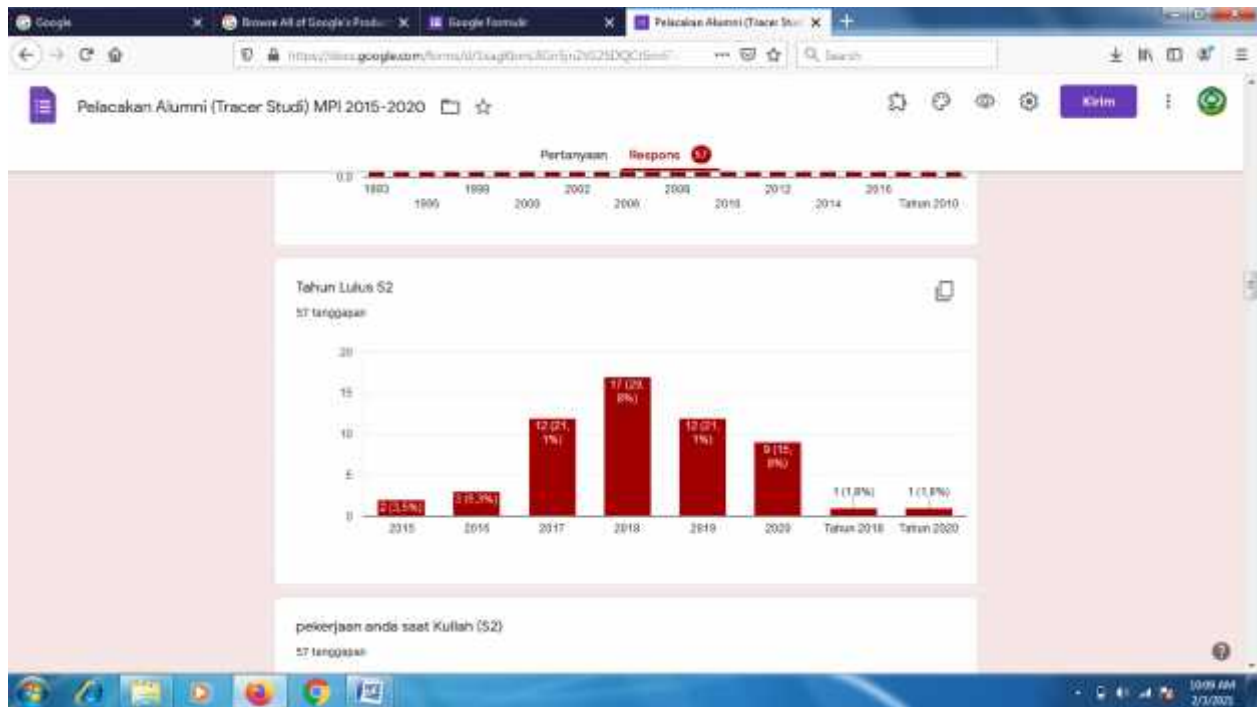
Google
Browse All of Google's Produ
Google Formulir
Pelacakan Alumni (Tracer Stu
https://docs.google.com/forms/d/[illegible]
Search

Pelacakan Alumni (Tracer Studi) MPI 2015-2020

Kirim

Pertanyaan
Respons 57

0.0
1993
1995
1998
2000
2002
2006
2008
2010
2012
2014
2016
Tahun 2010

Tahun Lulus S2
57 tanggapan

20
15
10
5
0

2 (3,5%)
3 (5,3%)
12 (21,1%)
17 (29,8%)
12 (21,1%)
9 (15,8%)
1 (1,8%)
1 (1,8%)

2015
2016
2017
2018
2019
2020
Tahun 2018
Tahun 2020

pekerjaan anda saat Kuliah (S2)
57 tanggapan

10:09 AM
2/3/2021